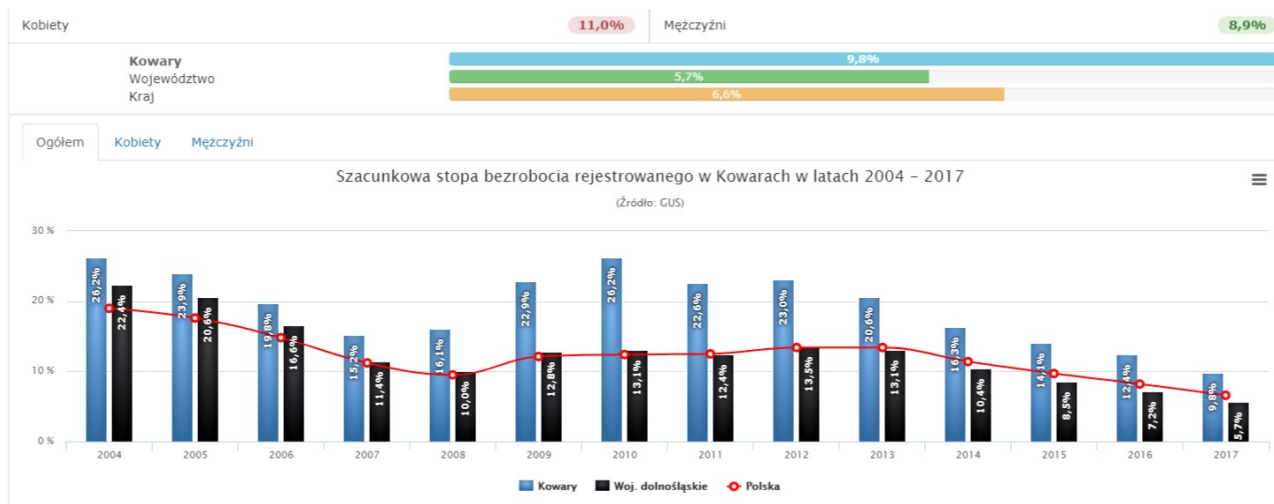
Kobiety 11,0% Mężczyźni 8,9%

| | |
|---|---|
| Kowary | 9,8% |
| Województwo | 5,7% |
| Kraj | 6,6% |

Ogółem Kobiety Mężczyźni

Szacunkowa stopa bezrobocia rejestrowanego w Kowarach w latach 2004 - 2017

(Źródło: GUS)

30 %
20 %
10 %
0 %

| | Kowary | Woj. dolnośląskie |
|---|---|---|
| 2004 | 26,2% | 22,4% |
| 2005 | 23,9% | 20,6% |
| 2006 | 19,8% | 16,6% |
| 2007 | 15,2% | 11,4% |
| 2008 | 16,1% | 10,0% |
| 2009 | 22,9% | 12,8% |
| 2010 | 26,2% | 13,1% |
| 2011 | 22,6% | 12,4% |
| 2012 | 23,0% | 13,5% |
| 2013 | 20,6% | 13,1% |
| 2014 | 16,3% | 10,4% |
| 2015 | 14,1% | 8,5% |
| 2016 | 12,4% | 7,2% |
| 2017 | 9,8% | 5,7% |

Kowary Woj. dolnośląskie Polska